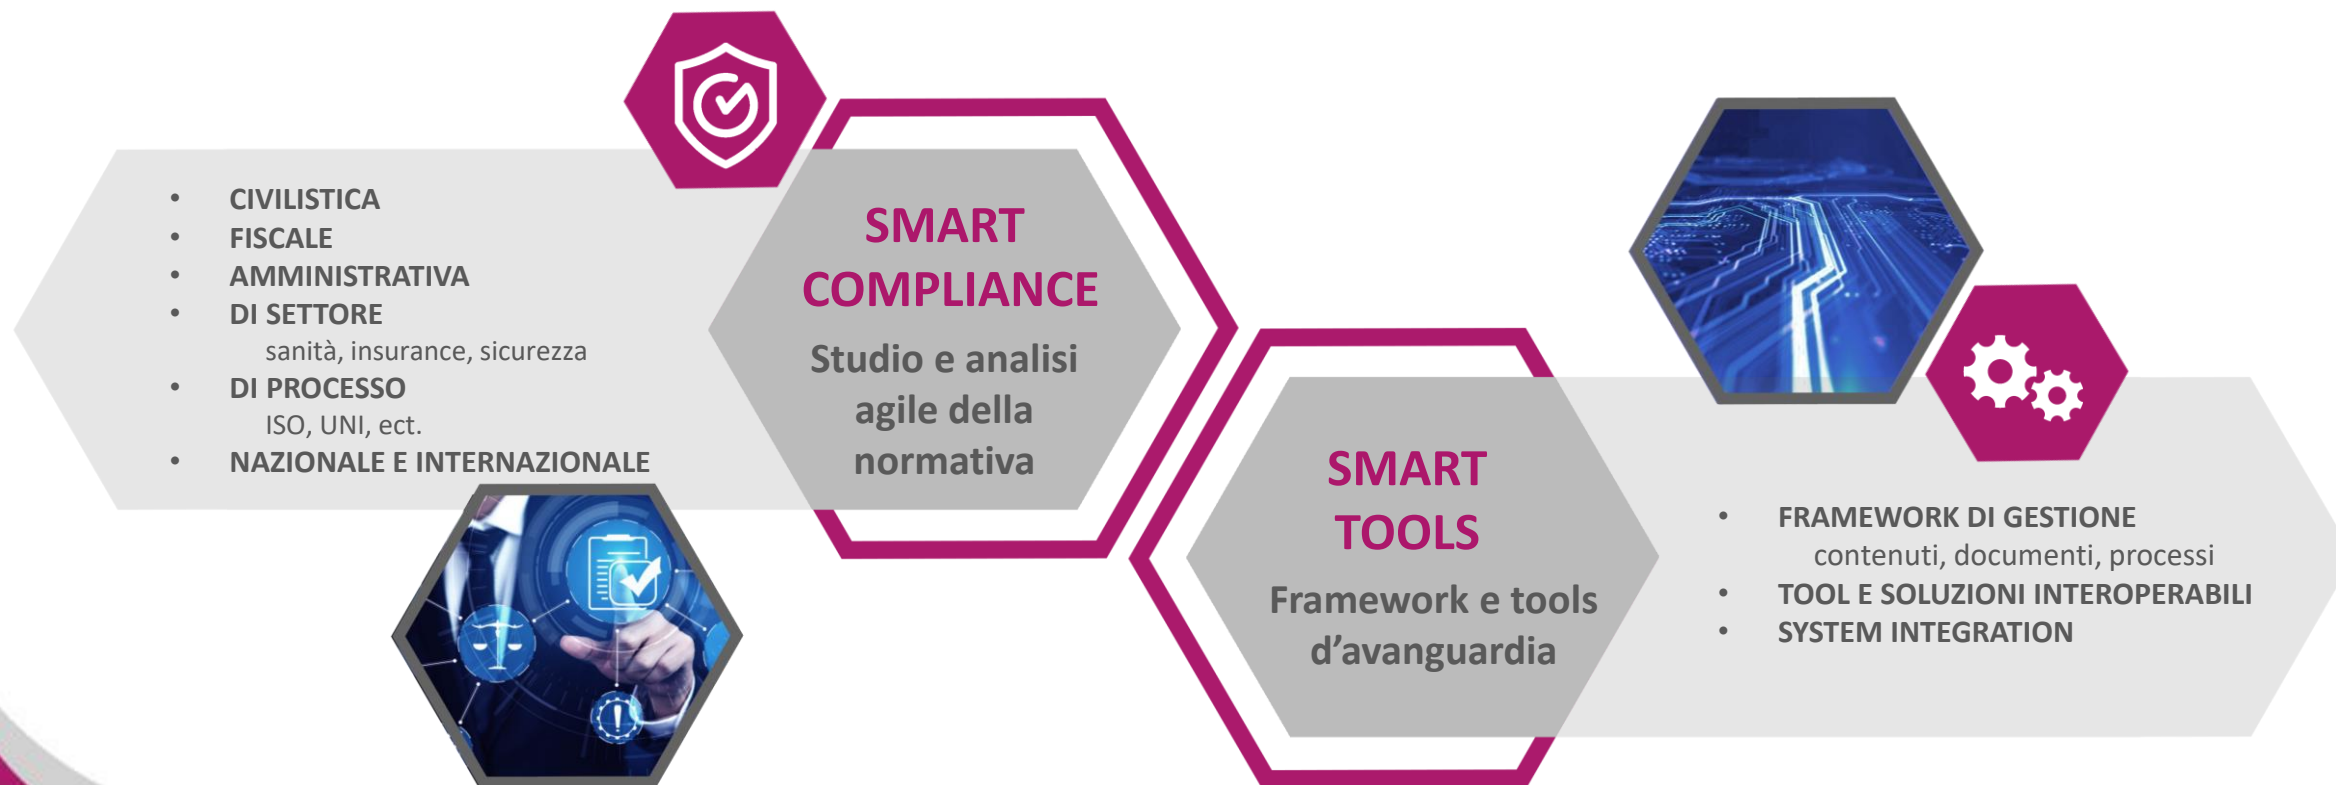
- CIVILISTICA
- FISCALE
- AMMINISTRATIVA
- DI SETTORE
  sanità, insurance, sicurezza
- DI PROCESSO
  ISO, UNI, ect.
- NAZIONALE E INTERNAZIONALE

SMART COMPLIANCE

Studio e analisi agile della normativa

SMART TOOLS

Framework e tools d'avanguardia

- FRAMEWORK DI GESTIONE
  contenuti, documenti, processi
- TOOL E SOLUZIONI INTEROPERABILI
- SYSTEM INTEGRATION